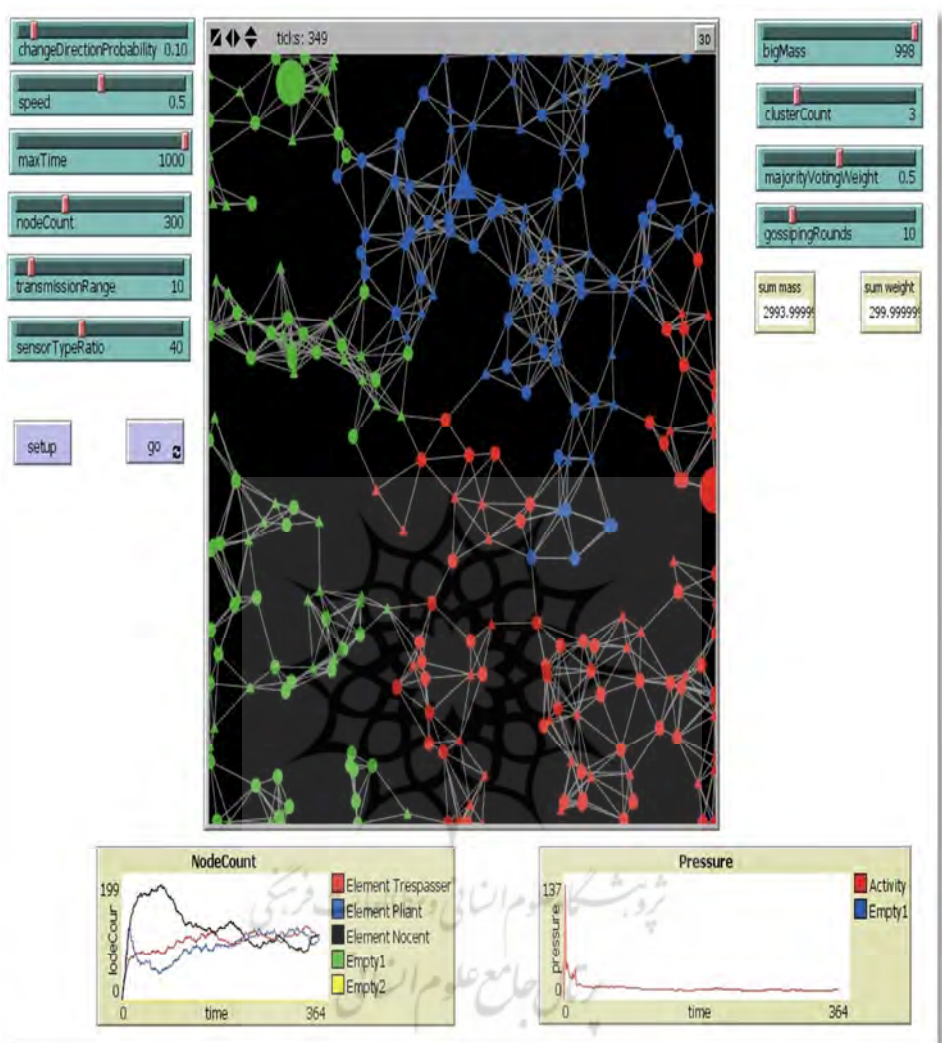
changeDirectionProbability 0.10

speed 0.5

maxTime 1000

nodeCount 300

transmissionRange 10

sensorTypeRatio 40

setup

go

ticks: 349

3D

bigMass 998

clusterCount 3

majorityVotingWeight 0.5

gossipingRounds 10

sum mass
2993.99999

sum weight
299.99999

NodeCount

199

lodeCour

0

0 time 364

Element Trespasser
Element Pliant
Element Nocent
Empty1
Empty2

Pressure

137

pressure

0

0 time 364

Activity
Empty1

پژوهشگاه علوم انسانی و مطالعات فرهنگی
پرتال جامع علوم انسانی